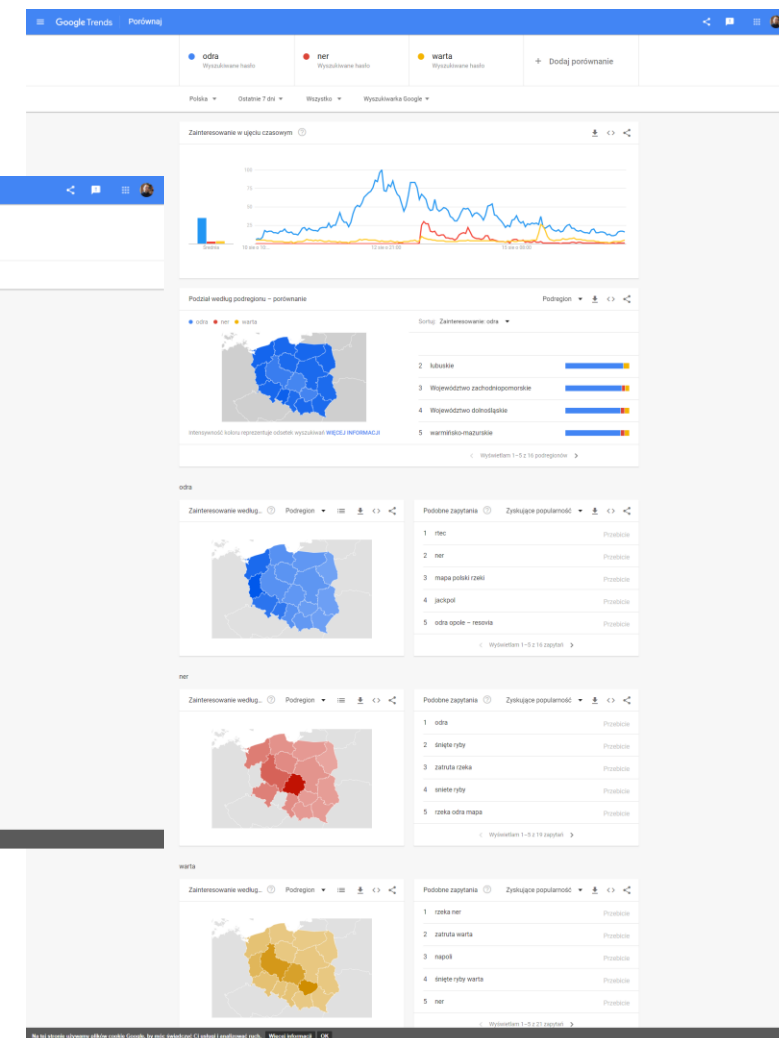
Google Trends Porównaj

odra
Wyszukiwane hasło

ner
Wyszukiwane hasło

warta
Wyszukiwane hasło

+ Dodaj porównanie

Polska ▾ Ostatnie 7 dni ▾ Wszystko ▾ Wyszukiwarka Google ▾

Zainteresowanie w ujęciu czasowym

100
75
50
25

Średnia

Podział według podregionu – porównanie

Podregion ▾

● odra ● ner ● warta

Sortuj: Zainteresowanie: odra ▾

2 lubuskie
3 Województwo zachodniopomorskie
4 Województwo dolnośląskie
5 warmińsko-mazurskie

Intensywność koloru reprezentuje odsetek wyszukiwań WIĘCEJ INFORMACJI

‹ Wyświetlam 1–5 z 16 podregionów ›

odra

Zainteresowanie według... Podregion ▾

Podobne zapytania Zyskujące popularność ▾

1 rtec Przebicie
2 ner Przebicie
3 mapa polski rzeki Przebicie
4 jackpot Przebicie
5 odra opole – resovia Przebicie

‹ Wyświetlam 1–5 z 16 zapytań ›

ner

Zainteresowanie według... Podregion ▾

Podobne zapytania Zyskujące popularność ▾

1 odra Przebicie
2 śnięte ryby Przebicie
3 zatruta rzeka Przebicie
4 sniete ryby Przebicie
5 rzeka odra mapa Przebicie

‹ Wyświetlam 1–5 z 19 zapytań ›

warta

Zainteresowanie według... Podregion ▾

Podobne zapytania Zyskujące popularność ▾

1 rzeka ner Przebicie
2 zatruta warta Przebicie
3 napoli Przebicie
4 śnięte ryby warta Przebicie
5 ner Przebicie

‹ Wyświetlam 1–5 z 21 zapytań ›

Na tej stronie używane pliki cookie Google, by móc świadczyć Ci usługi i analizować ruch. Więcej informacji OK